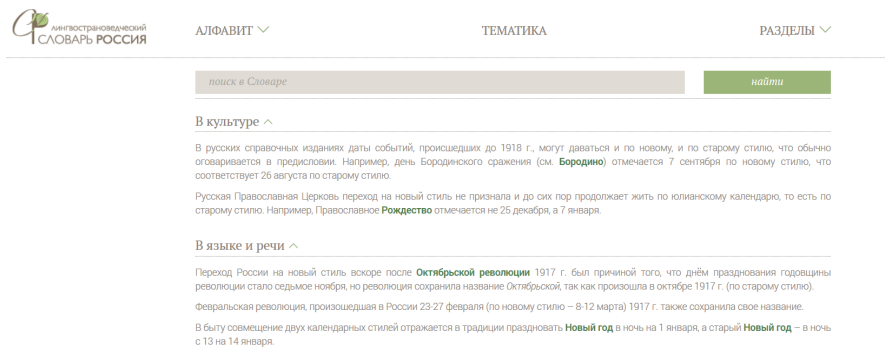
лингвострановедческий СЛОВАРЬ РОССИЯ

АЛФАВИТ

ТЕМАТИКА

РАЗДЕЛЫ

поиск в Словаре

найти

В культуре

В русских справочных изданиях даты событий, происшедших до 1918 г., могут даваться и по новому, и по старому стилю, что обычно оговаривается в предисловии. Например, день Бородинского сражения (см. Бородино) отмечается 7 сентября по новому стилю, что соответствует 26 августа по старому стилю.

Русская Православная Церковь переход на новый стиль не признала и до сих пор продолжает жить по юлианскому календарю, то есть по старому стилю. Например, Православное Рождество отмечается не 25 декабря, а 7 января.

В языке и речи

Переход России на новый стиль вскоре после Октябрьской революции 1917 г. был причиной того, что днём празднования годовщины революции стало седьмое ноября, но революция сохранила название Октябрьской, так как произошла в октябре 1917 г. (по старому стилю).

Февральская революция, произошедшая в России 23-27 февраля (по новому стилю – 8-12 марта) 1917 г. также сохранила свое название.

В быту совмещение двух календарных стилей отражается в традиции праздновать Новый год в ночь на 1 января, а старый Новый год – в ночь с 13 на 14 января.